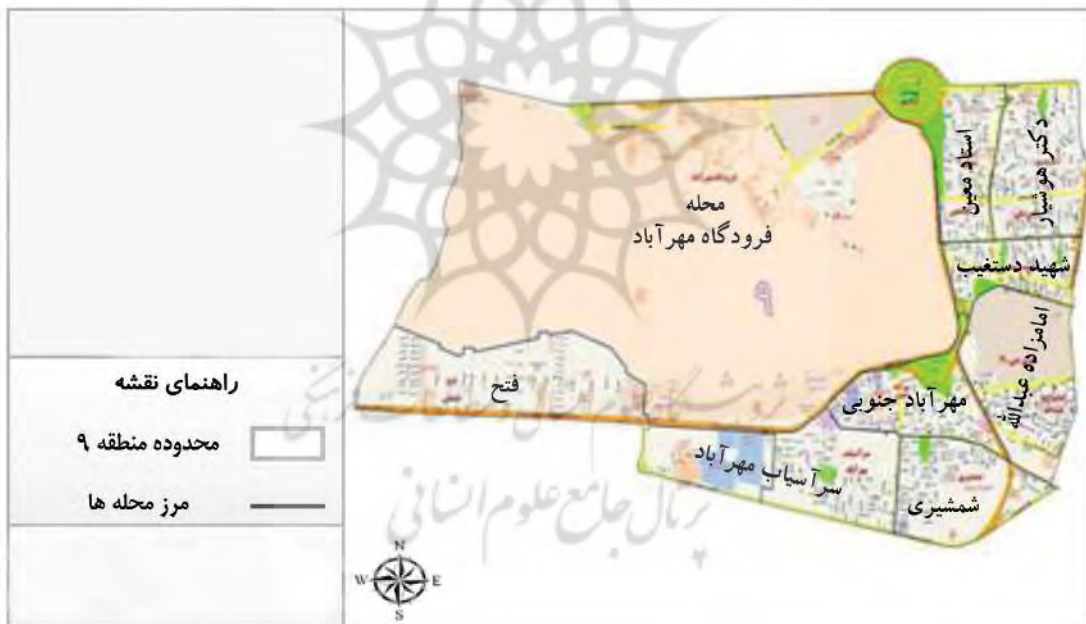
محله
فرودگاه مهرآباد

۹

استاد معین

دکتر هوشیار

شهید دستغیب

امامزاده عبدالله

مهرآباد جنوبی

فتح

سرآسیاب مهرآباد

شمشیری

راهنمای نقشه

محدوده منطقه ۹

مرز محله ها

N
W E
S

پژوهشگاه علوم انسانی و مطالعات فرهنگی
پرتال جامع علوم انسانی